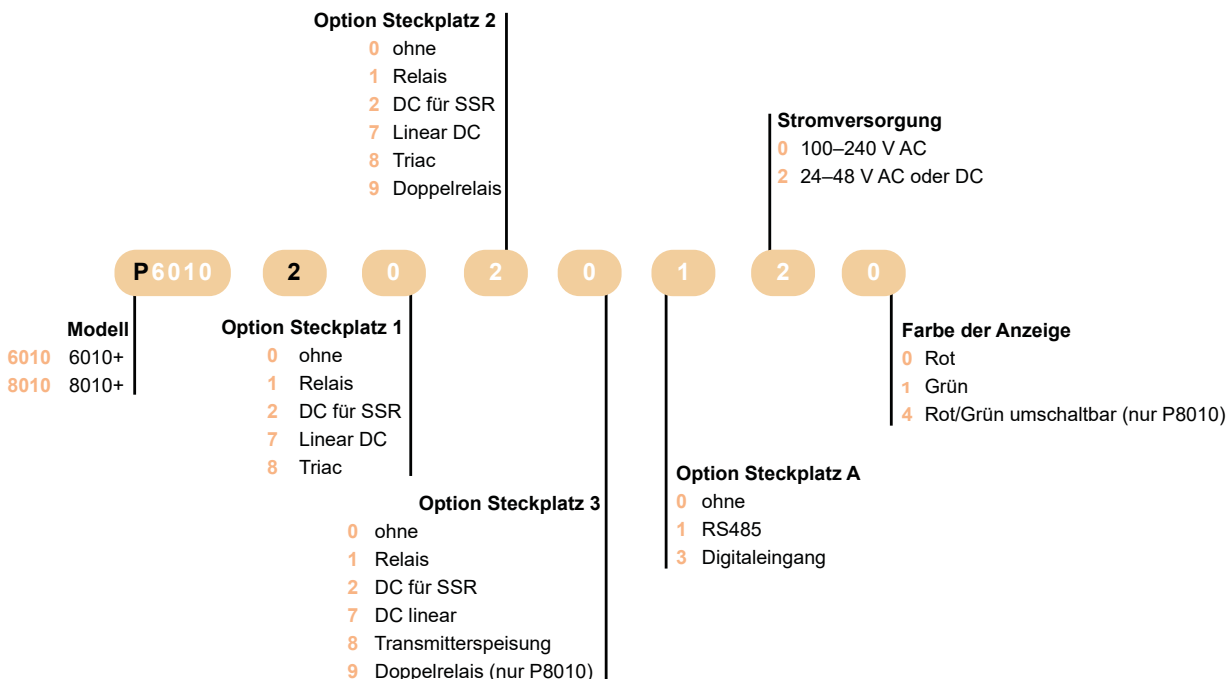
Option Steckplatz 2
0 ohne
1 Relais
2 DC für SSR
7 Linear DC
8 Triac
9 Doppelrelais

Stromversorgung
0 100–240 V AC
2 24–48 V AC oder DC

P6010 2 0 2 0 1 2 0

Modell
6010 6010+
8010 8010+

Option Steckplatz 1
0 ohne
1 Relais
2 DC für SSR
7 Linear DC
8 Triac

Farbe der Anzeige
0 Rot
1 Grün
4 Rot/Grün umschaltbar (nur P8010)

Option Steckplatz A
0 ohne
1 RS485
3 Digitaleingang

Option Steckplatz 3
0 ohne
1 Relais
2 DC für SSR
7 DC linear
8 Transmitterspeisung
9 Doppelrelais (nur P8010)